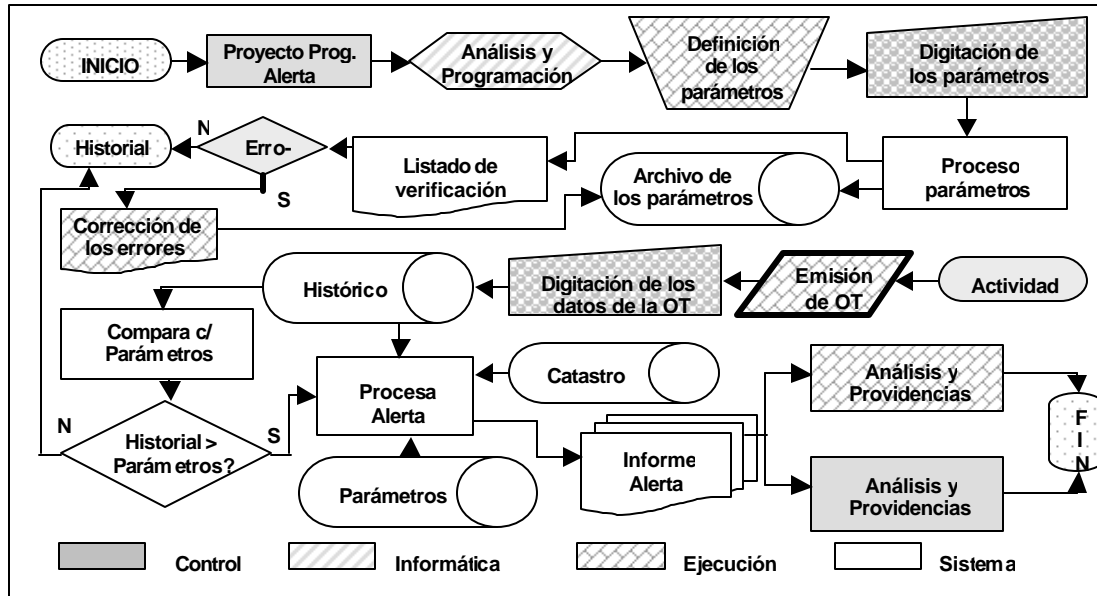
INICIO

Proyecto Prog. Alerta

Análisis y Programación

Definición de los parámetros

Digitación de los parámetros

Historial

N

Erro-

S

Listado de verificación

Archivo de los parámetros

Proceso parámetros

Corrección de los errores

Histórico

Digitación de los datos de la OT

Emisión de OT

Actividad

Compara c/ Parám etros

Procesa Alerta

Catastro

Análisis y Providencias

N

Historial > Parám etros?

S

F I N

Parámetros

Informe Alerta

Análisis y Providencias

Control

Informática

Ejecución

Sistem a